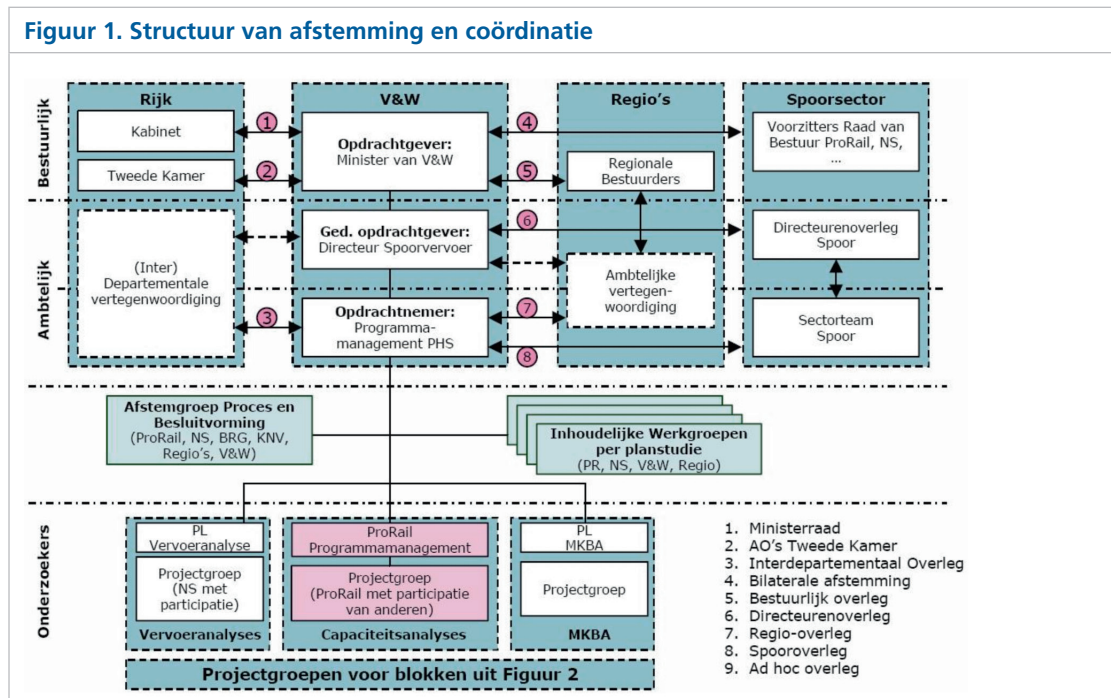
Figuur 1. Structuur van afstemming en coördinatie

Bestuurlijk

Ambtelijk

Onderzoekers

Rijk

Kabinet

Tweede Kamer

(Inter) Departementale vertegenwoordiging

V&W

Opdrachtgever: Minister van V&W

Ged. opdrachtgever: Directeur Spoorvervoer

Opdrachtnemer: Programmamanagement PHS

Regio's

Regionale Bestuurders

Ambtelijke vertegenwoordiging

Spoorsector

Voorzitters Raad van Bestuur ProRail, NS, ...

Directeurenoverleg Spoor

Sectorteam Spoor

1

2

3

4

5

6

7

8

Afstemgroep Proces en Besluitvorming (ProRail, NS, BRG, KNV, Regio's, V&W)

Inhoudelijke Werkgroepen per planstudie (PR, NS, V&W, Regio)

PL Vervoeranalyse

Projectgroep (NS met participatie)

Vervoeranalyses

ProRail Programmamanagement

Projectgroep (ProRail met participatie van anderen)

Capaciteitsanalyses

PL MKBA

Projectgroep

MKBA

Projectgroepen voor blokken uit Figuur 2

1. Ministerraad
2. AO's Tweede Kamer
3. Interdepartementaal Overleg
4. Bilaterale afstemming
5. Bestuurlijk overleg
6. Directeurenoverleg
7. Regio-overleg
8. Spooroverleg
9. Ad hoc overleg